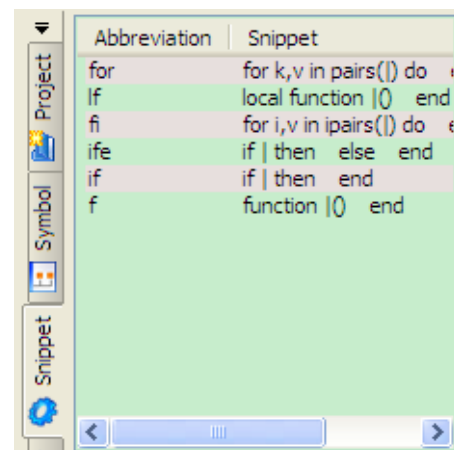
Project
Symbol
Snippet

| Abbreviation | Snippet |
|---|---|
| for | for k,v in pairs(\|) do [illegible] |
| lf | local function \|() end |
| fi | for i,v in ipairs(\|) do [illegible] |
| ife | if \| then else end |
| if | if \| then end |
| f | function \|() end |